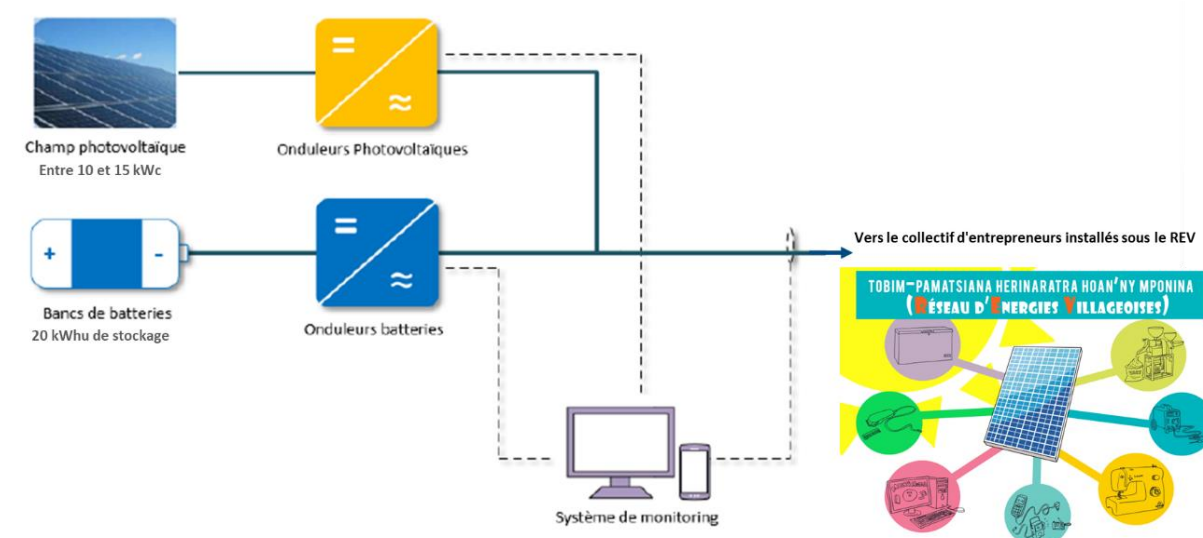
Champ photovoltaïque
Entre 10 et 15 kWc

Onduleurs Photovoltaïques

=
≈

+
-

Bancs de batteries
20 kWhu de stockage

=
≈

Onduleurs batteries

Vers le collectif d'entrepreneurs installés sous le REV

TOBIM-PAMATSIANA HERINARATRA HOAN'NY MPONINA
(RÉSEAU D'ENERGIES VILLAGEOISES)

Système de monitoring